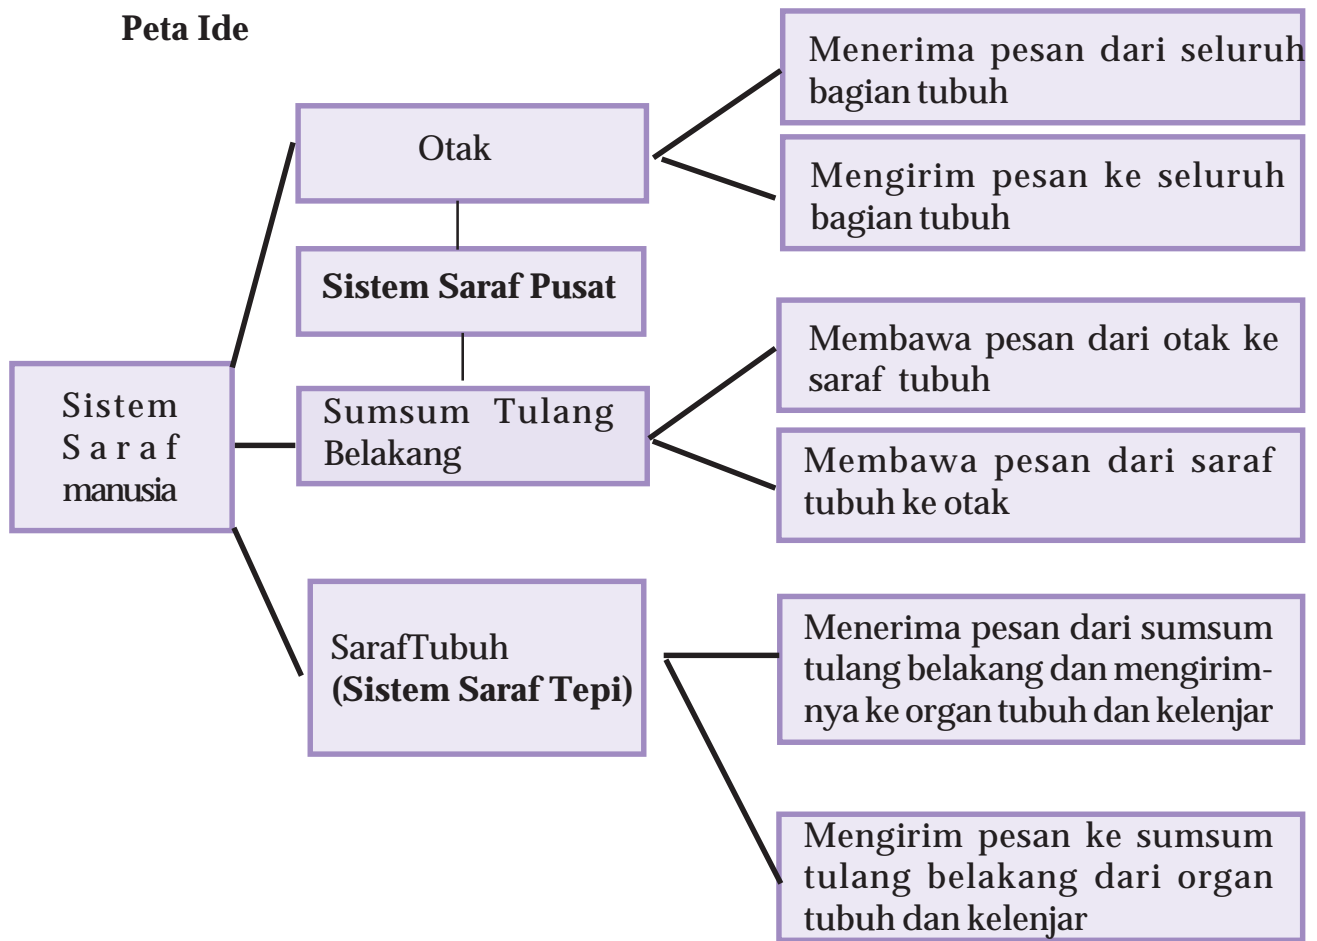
Peta Ide

Sistem Saraf manusia

Otak

Menerima pesan dari seluruh bagian tubuh

Mengirim pesan ke seluruh bagian tubuh

Sistem Saraf Pusat

Sumsum Tulang Belakang

Membawa pesan dari otak ke saraf tubuh

Membawa pesan dari saraf tubuh ke otak

SarafTubuh (Sistem Saraf Tepi)

Menerima pesan dari sumsum tulang belakang dan mengirimnya ke organ tubuh dan kelenjar

Mengirim pesan ke sumsum tulang belakang dari organ tubuh dan kelenjar